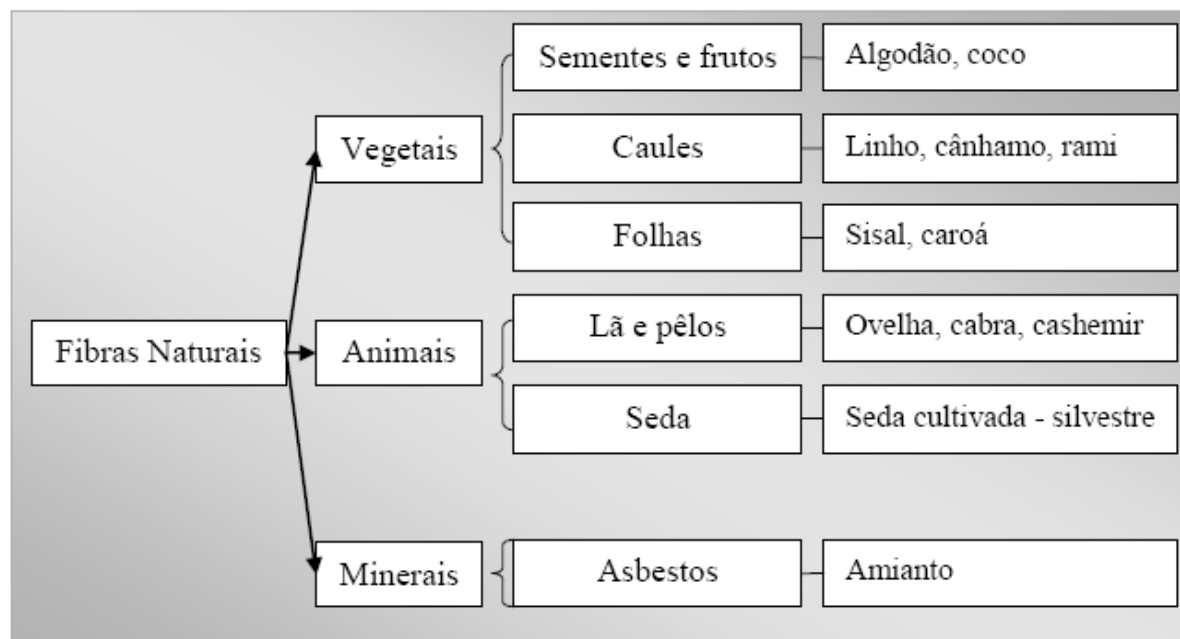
Fibras Naturais

Vegetais
Sementes e frutos — Algodão, coco
Caules — Linho, cânhamo, rami
Folhas — Sisal, caroá

Animais
Lã e pêlos — Ovelha, cabra, cashemir
Seda — Seda cultivada - silvestre

Minerais
Asbestos — Amianto